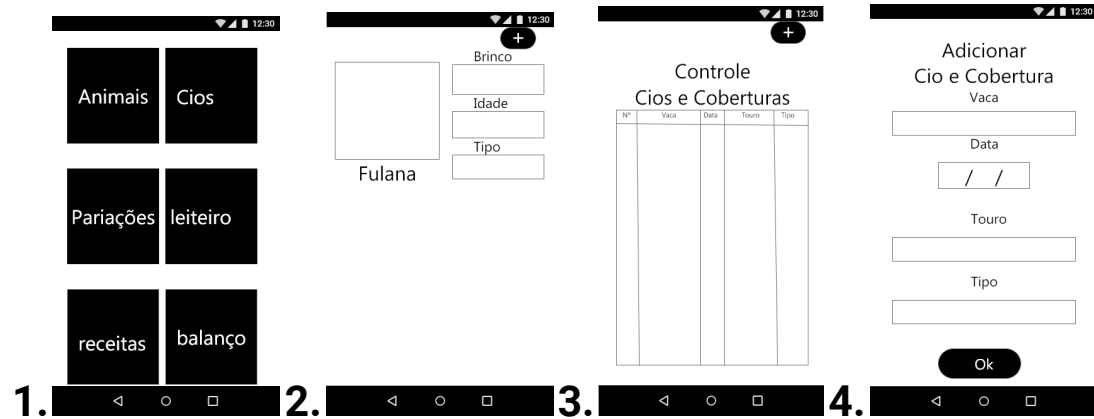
12:30

Animais
Cios
Pariações
leiteiro
receitas
balanço

1.

12:30
+
Brinco
Idade
Tipo
Fulana

2.

12:30
+
Controle
Cios e Coberturas

| Nº | Vaca | Data | Touro | Tipo |
|---|---|---|---|---|
| | | | | |

3.

12:30
Adicionar
Cio e Cobertura
Vaca
Data
/ /
Touro
Tipo
Ok

4.